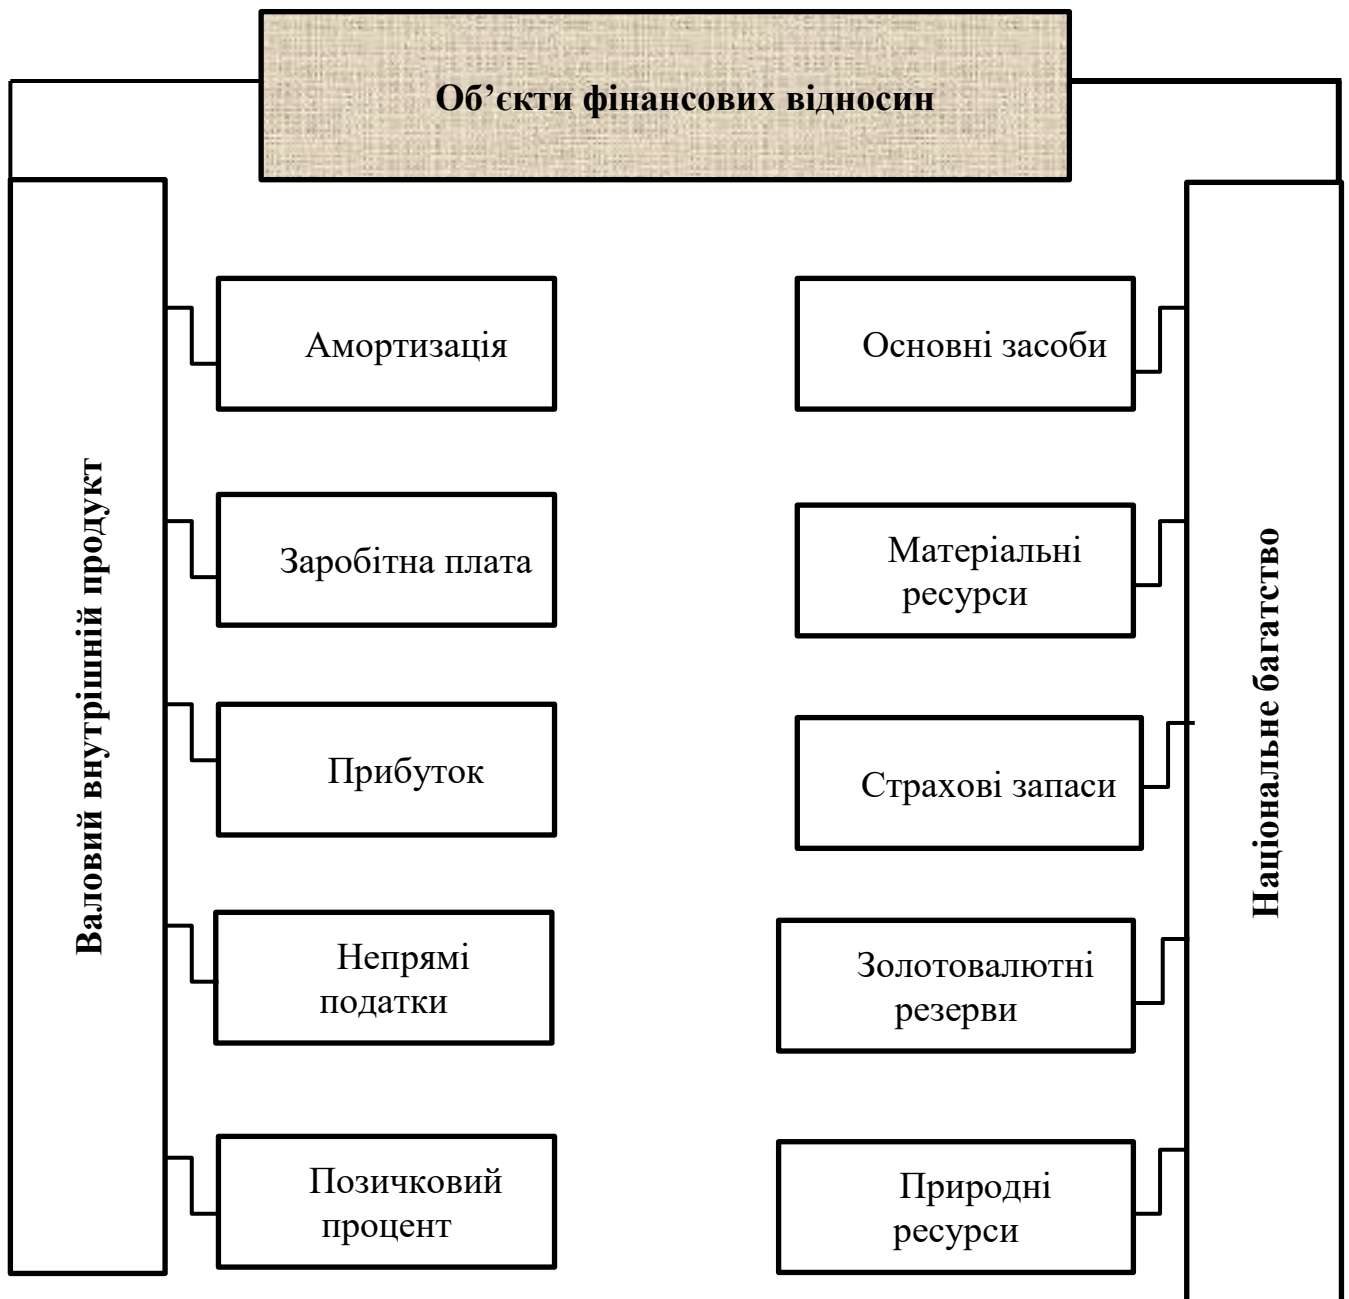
Об’єкти фінансових відносин

Валовий внутрішній продукт

Амортизація

Заробітна плата

Прибуток

Непрямі податки

Позичковий процент

Національне багатство

Основні засоби

Матеріальні ресурси

Страхові запаси

Золотовалютні резерви

Природні ресурси